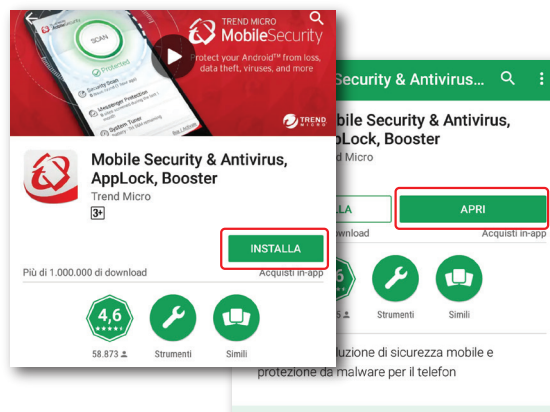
TREND MICRO
MobileSecurity
Protect your Android™ from loss, data theft, viruses, and more

SCAN
Protected
Security Scan
Messenger Protection
System Tuner

TREND MICRO

Mobile Security & Antivirus, AppLock, Booster
Trend Micro
3+

INSTALLA

Più di 1.000.000 di download
Acquisti in-app

4,6
58.873
Strumenti
Simili

Security & Antivirus
Security & Antivirus, pLock, Booster
nd Micro

LLA
APRI
ownload
Acquisti in-app

6
Strumenti
Simili

luzione di sicurezza mobile e protezione da malware per il telefon